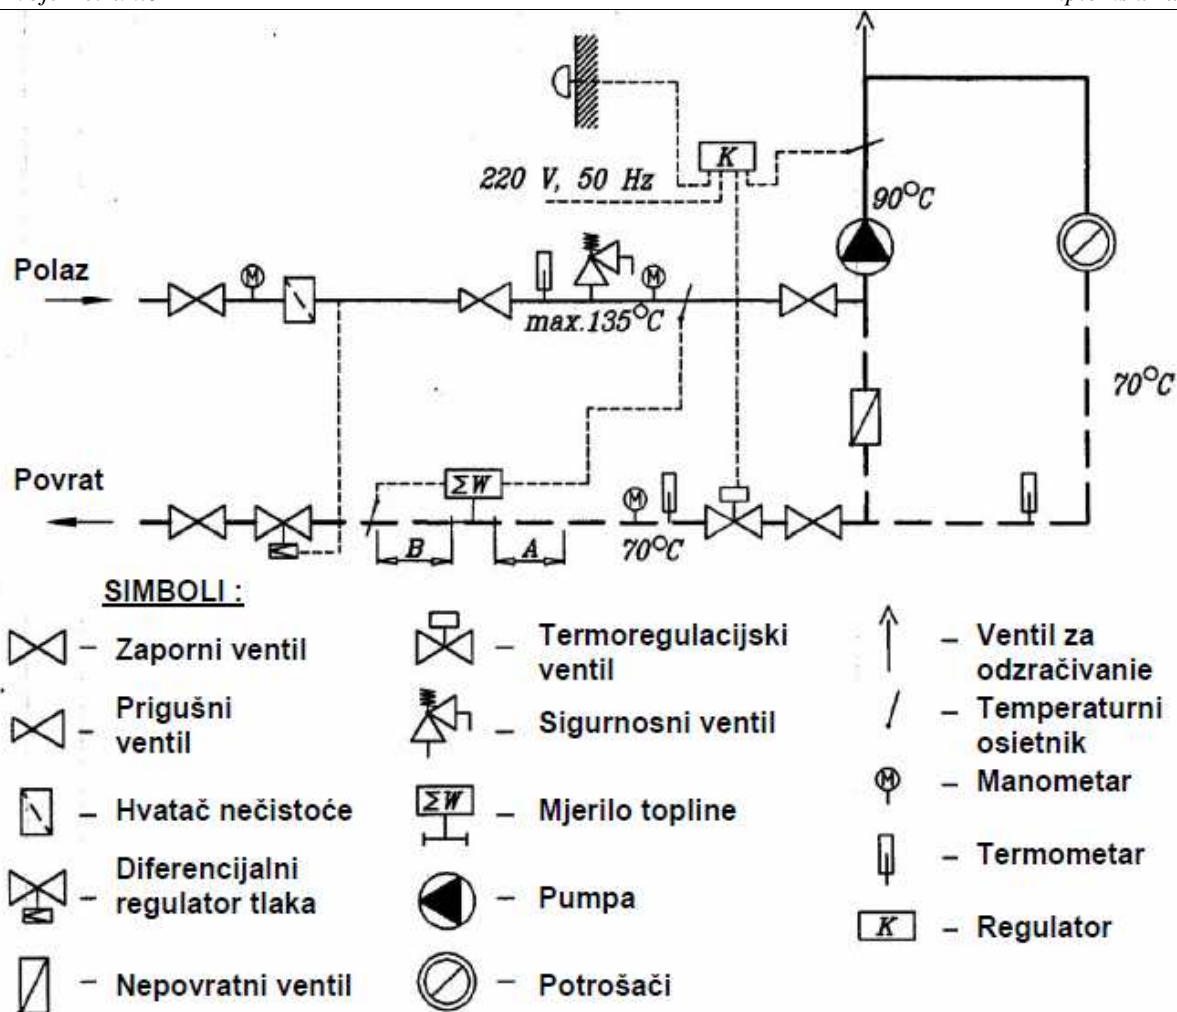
220 V, 50 Hz

K

90°C

Polaz

max.135°C

70°C

Povrat

$\Sigma W$

B

A

70°C

SIMBOLI :

– Zaporni ventil

– Prigušni ventil

– Hvatač nečistoće

– Diferencijalni regulator tlaka

– Nepovratni ventil

– Termoregulacijski ventil

– Sigurnosni ventil

$\Sigma W$ – Mjerilo topline

– Pumpa

– Potrošači

– Ventil za odzračivanie

– Temperaturni osietnik

– Manometar

– Termometar

K – Regulator